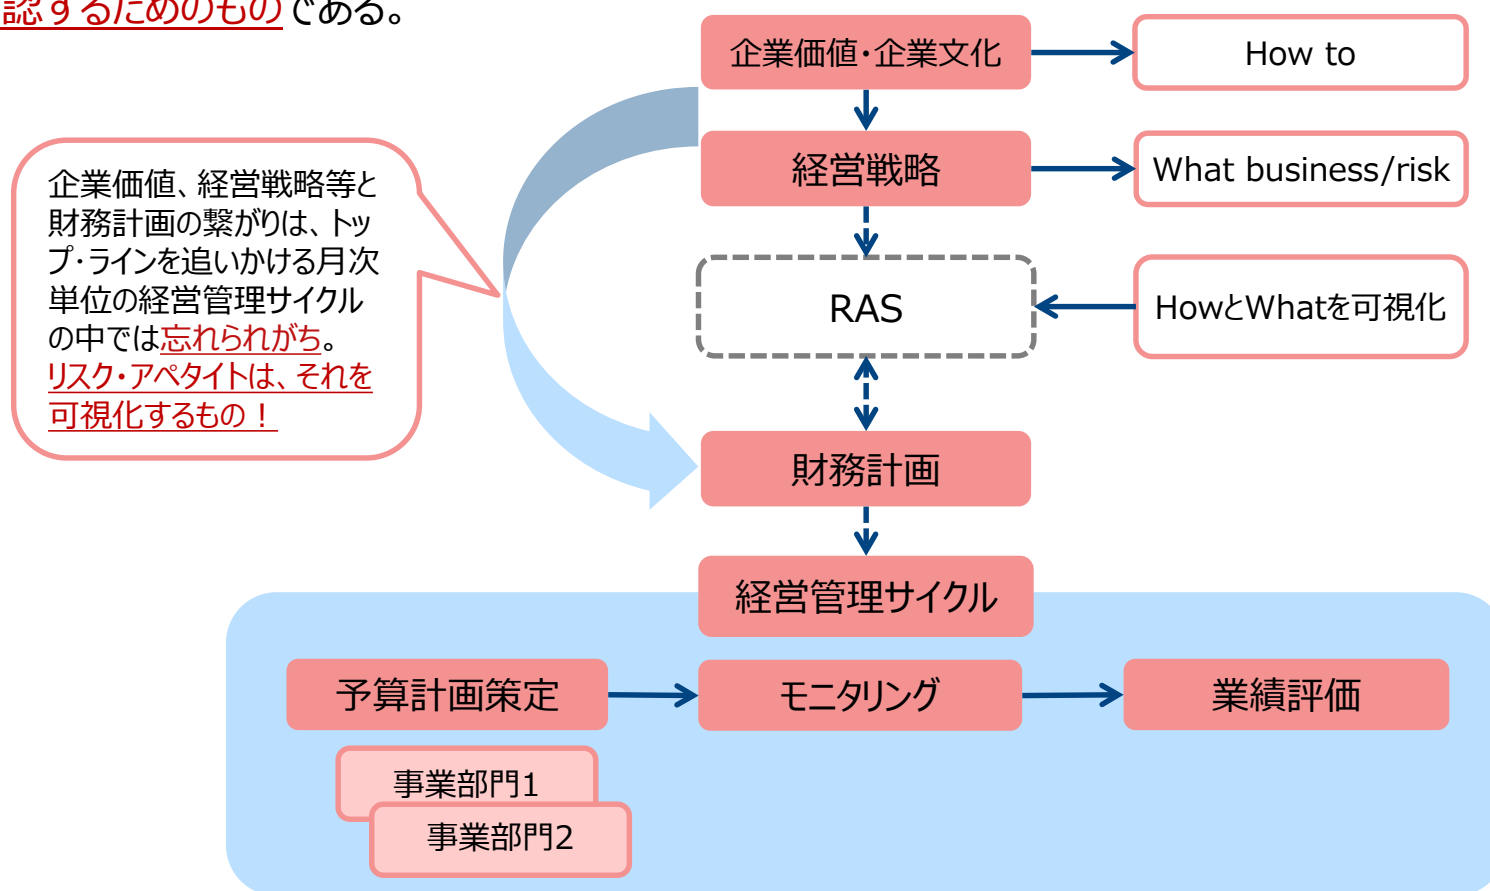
認するためのものである。

企業価値・企業文化

How to

経営戦略

What business/risk

RAS

HowとWhatを可視化

企業価値、経営戦略等と財務計画の繋がりは、トップ・ラインを追いかける月次単位の経営管理サイクルの中では忘れられがち。リスク・アペタイトは、それを可視化するもの！

財務計画

経営管理サイクル

予算計画策定

モニタリング

業績評価

事業部門1

事業部門2